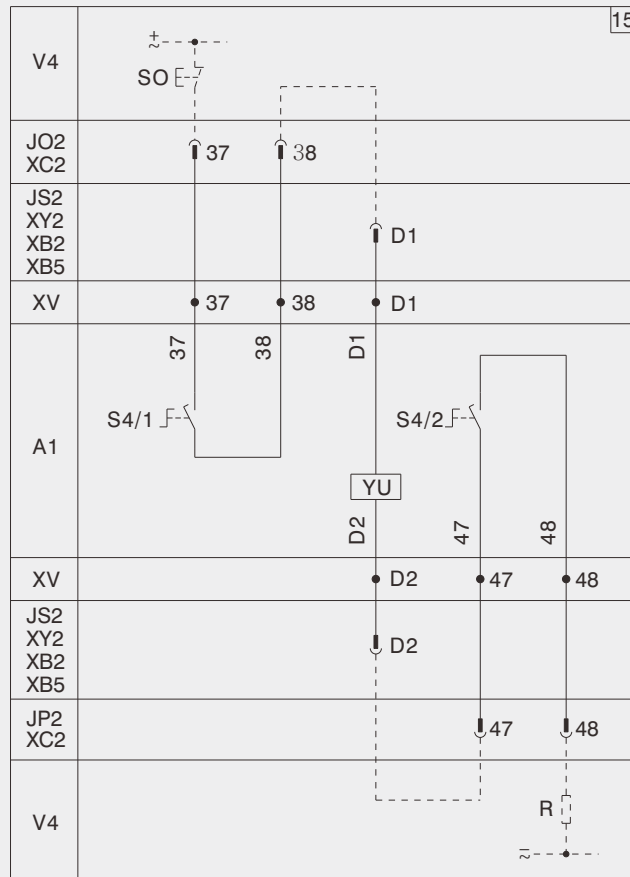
15

V4

$\frac{+}{\sim}$

SO

JO2
XC2

37

38

JS2
XY2
XB2
XB5

D1

XV

37

38

D1

A1

37

38

D1

S4/1

S4/2

YU

D2

47

48

XV

D2

47

48

JS2
XY2
XB2
XB5

D2

JP2
XC2

47

48

V4

R

$\frac{-}{\sim}$